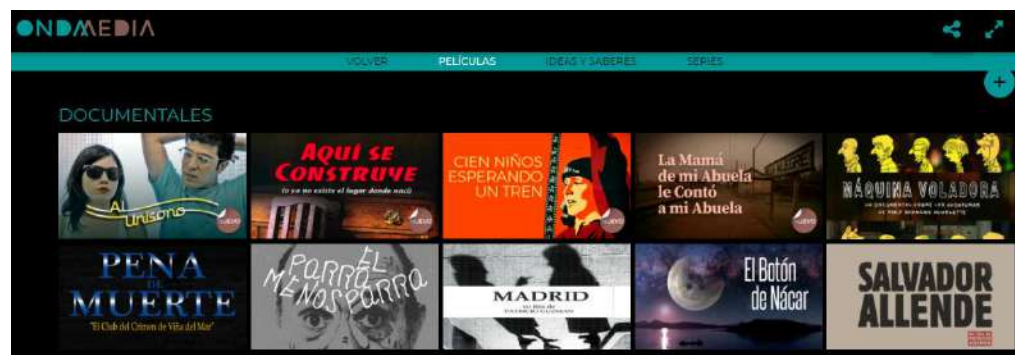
ONDAMEDIA

VOLVER PELÍCULAS IDEAS Y SABERES SERIES

DOCUMENTALES

Al Unísono NUEVO

Aquí se Construye (o ya no existe el lugar donde nací) NUEVO

CIEN NIÑOS ESPERANDO UN TREN NUEVO

La Mamá de mi Abuela le Contó a mi Abuela NUEVO

MÁQUINA VOLADORA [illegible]

PENA DE MUERTE "El Club del Crimen de Viña del Mar"

EL PARRA MENOS PARRA

MADRID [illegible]

El Botón de Nácar

SALVADOR ALLENDE